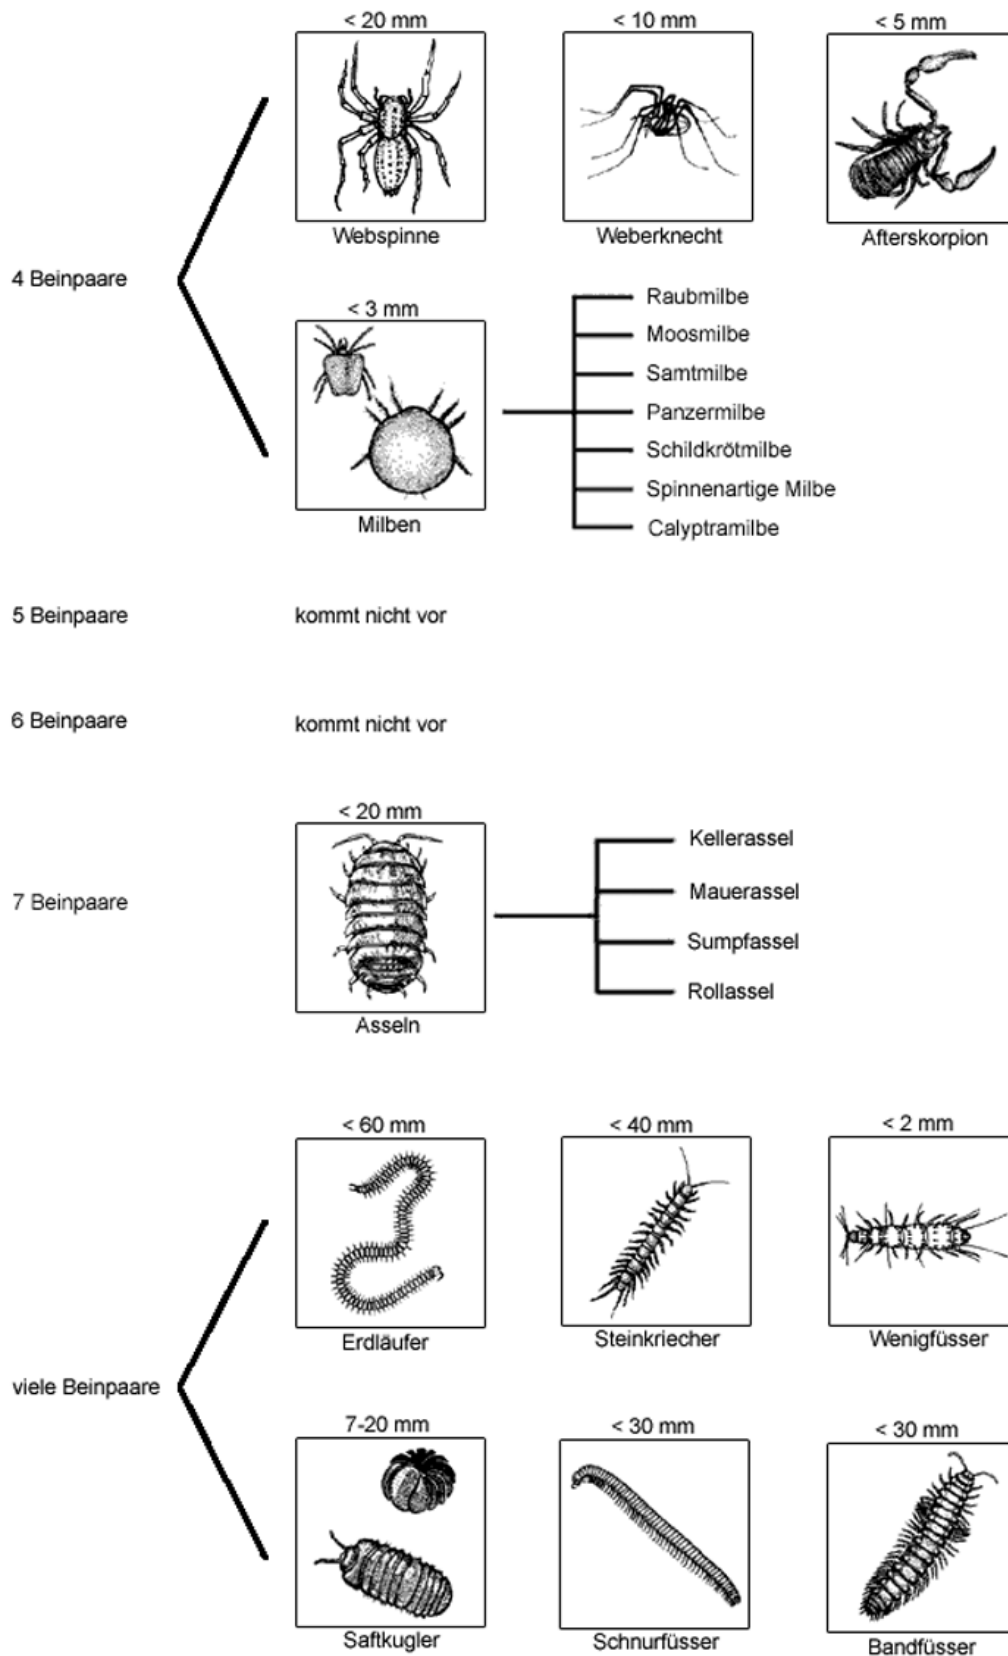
< 20 mm
Webspinne

< 10 mm
Weberknecht

< 5 mm
Afterskorpion

4 Beinpaare

< 3 mm
Milben

Raubmilbe
Moosmilbe
Samtmilbe
Panzermilbe
Schildkrötmilbe
Spinnenartige Milbe
Calyptramilbe

5 Beinpaare

kommt nicht vor

6 Beinpaare

kommt nicht vor

< 20 mm
Asseln

7 Beinpaare

Kellerassel
Mauerassel
Sumpfassel
Rollassel

< 60 mm
Erdläufer

< 40 mm
Steinkriecher

< 2 mm
Wenigfüsser

viele Beinpaare

7-20 mm
Saftkugler

< 30 mm
Schnurfüsser

< 30 mm
Bandfüsser